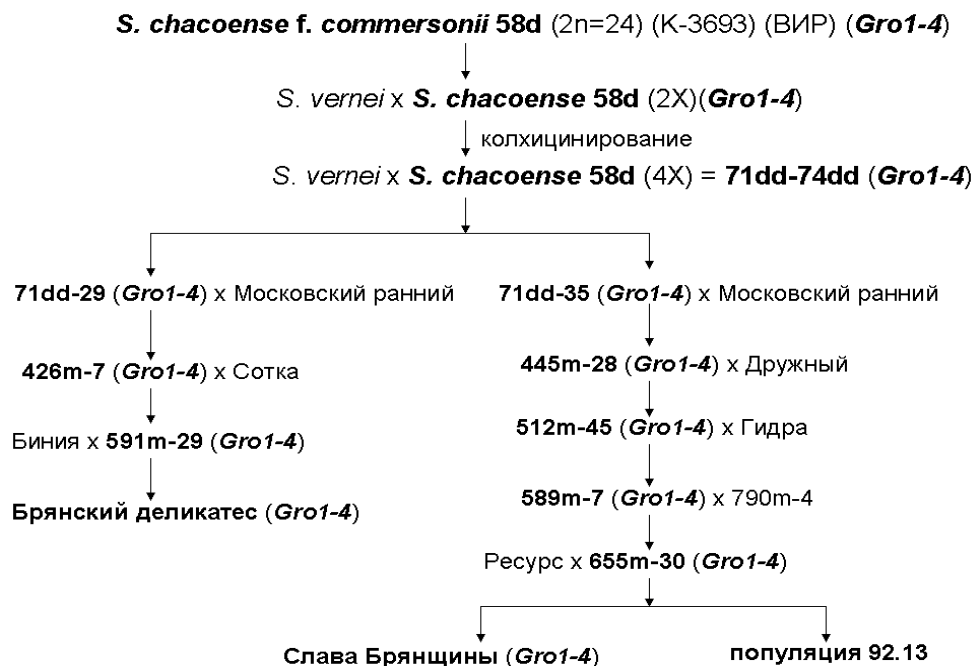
S. chacoense f. commersonii 58d (2n=24) (K-3693) (ВИР) (Gro1-4)

S. vernei x S. chacoense 58d (2X)(Gro1-4)

колхицинирование

S. vernei x S. chacoense 58d (4X) = 71dd-74dd (Gro1-4)

71dd-29 (Gro1-4) x Московский ранний

426m-7 (Gro1-4) x Сотка

Биния x 591m-29 (Gro1-4)

Брянский деликатес (Gro1-4)

71dd-35 (Gro1-4) x Московский ранний

445m-28 (Gro1-4) x Дружный

512m-45 (Gro1-4) x Гидра

589m-7 (Gro1-4) x 790m-4

Ресурс x 655m-30 (Gro1-4)

Слава Брянщины (Gro1-4)

популяция 92.13